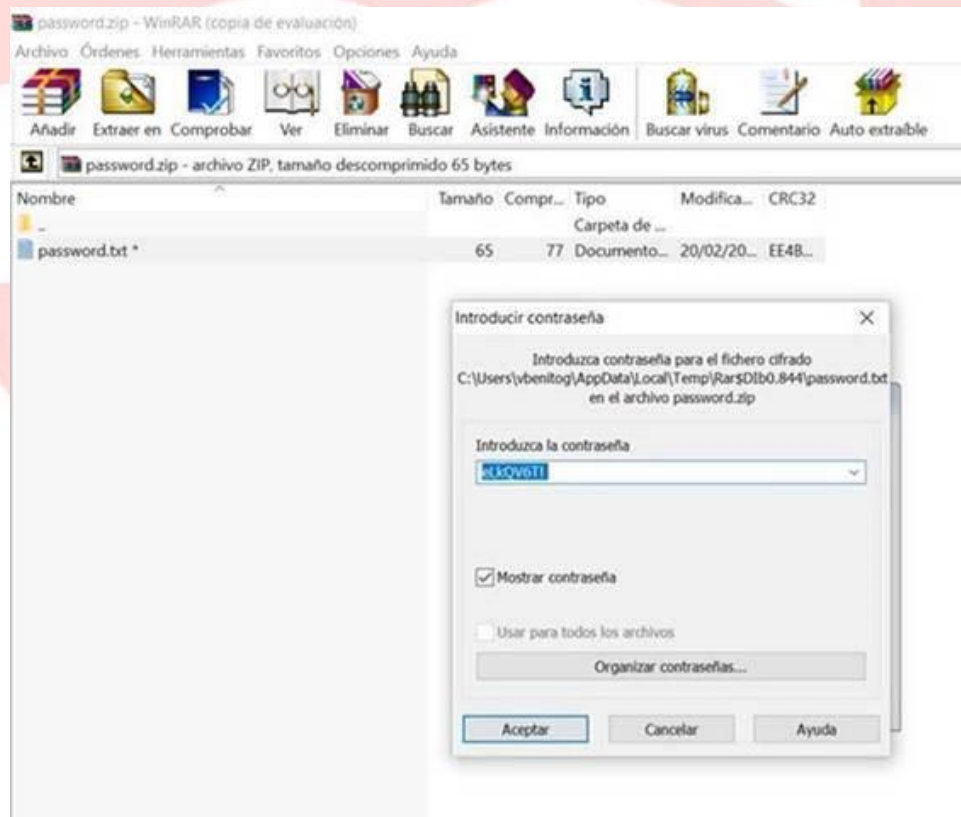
password.zip - WinRAR (copia de evaluación)

Archivo Órdenes Herramientas Favoritos Opciones Ayuda

Añadir Extraer en Comprobar Ver Eliminar Buscar Asistente Información Buscar virus Comentario Auto extraíble

password.zip - archivo ZIP, tamaño descomprimido 65 bytes

| Nombre | Tamaño | Compr... | Tipo | Modifica... | CRC32 |
|---|---|---|---|---|---|
| .. | | | Carpeta de ... | | |
| password.txt * | 65 | 77 | Documento... | 20/02/20... | EE4B... |

Introducir contraseña ×

Introduzca contraseña para el fichero cifrado C:\Users\vbenitog\AppData\Local\Temp\Rar$DIb0.844\password.txt en el archivo password.zip

Introduzca la contraseña

eLkQV6TI

Mostrar contraseña

Usar para todos los archivos

Organizar contraseñas...

Aceptar Cancelar Ayuda